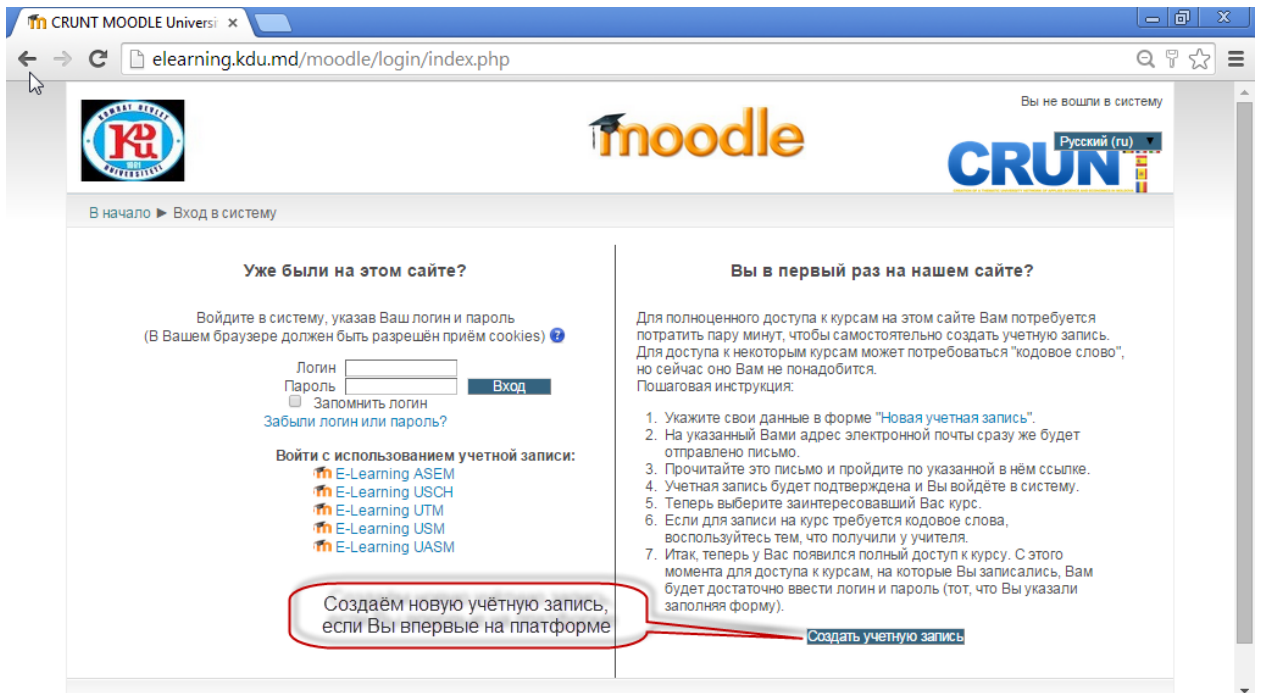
CRUNT MOODLE Universi ×

elearning.kdu.md/moodle/login/index.php

Вы не вошли в систему

moodle

Русский (ru)

CRUNT

В начало ► Вход в систему

Уже были на этом сайте?

Войдите в систему, указав Ваш логин и пароль
(В Вашем браузере должен быть разрешён приём cookies)

Логин
Пароль
Вход
Запомнить логин
Забыли логин или пароль?

Войти с использованием учетной записи:
E-Learning ASEM
E-Learning USCH
E-Learning UTM
E-Learning USM
E-Learning UASM

Создаём новую учётную запись, если Вы впервые на платформе

Вы в первый раз на нашем сайте?

Для полноценного доступа к курсам на этом сайте Вам потребуется потратить пару минут, чтобы самостоятельно создать учетную запись. Для доступа к некоторым курсам может потребоваться "кодовое слово", но сейчас оно Вам не понадобится.
Пошаговая инструкция:

1. Укажите свои данные в форме "Новая учетная запись".
2. На указанный Вами адрес электронной почты сразу же будет отправлено письмо.
3. Прочитайте это письмо и пройдите по указанной в нём ссылке.
4. Учетная запись будет подтверждена и Вы войдёте в систему.
5. Теперь выберите заинтересовавший Вас курс.
6. Если для записи на курс требуется кодовое слова, воспользуйтесь тем, что получили у учителя.
7. Итак, теперь у Вас появился полный доступ к курсу. С этого момента для доступа к курсам, на которые Вы записались, Вам будет достаточно ввести логин и пароль (тот, что Вы указали заполняя форму).

Создать учетную запись